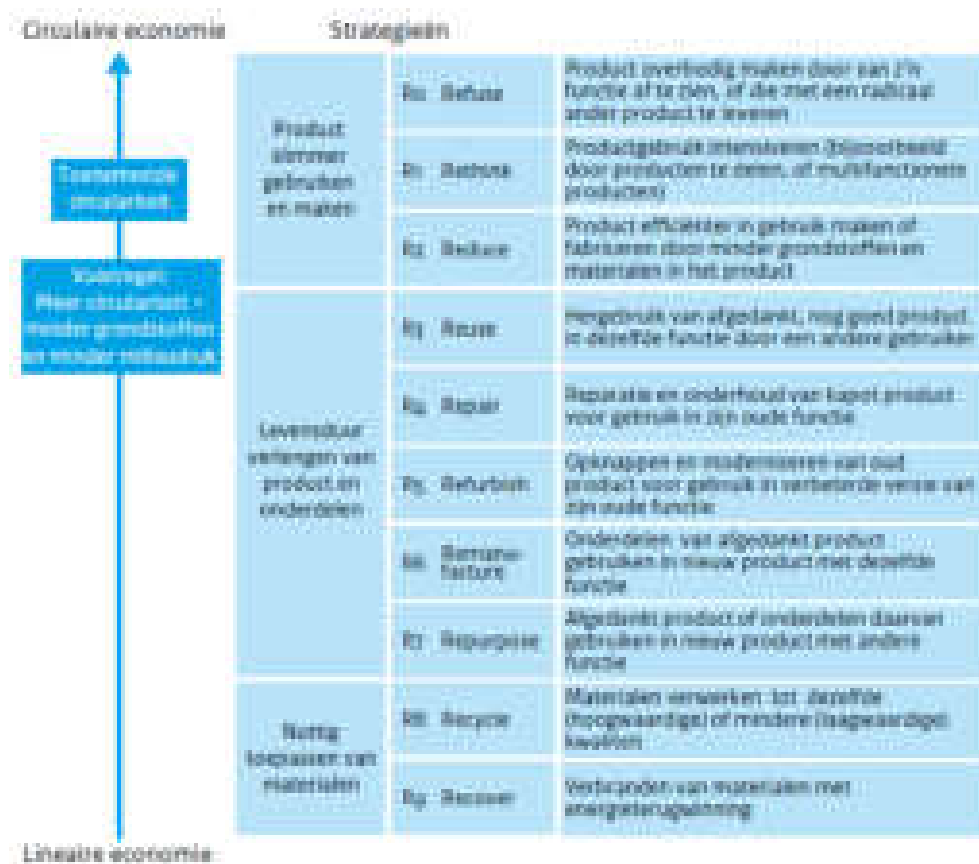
Circulaire economie

Strategieën

Transitie circulariteit

Vuistregel: Meer circulariteit = minder grondstoffen en minder milieudruk

| | | |
|---|---|---|
| Product slimmer gebruiken en maken | R0 Refuse | Product overbodig maken door van z'n functie af te zien, of die met een radicaal ander product te leveren |
| | R1 Rethink | Productgebruik intensiveren (bijvoorbeeld door producten te delen, of multifunctionele producten) |
| | R2 Reduce | Product efficiënter in gebruik maken of fabriceren door minder grondstoffen en materialen in het product |
| Levensduur verlengen van product en onderdelen | R3 Reuse | Hergebruik van afgedankt, nog goed product in dezelfde functie door een andere gebruiker |
| | R4 Repair | Reparatie en onderhoud van kapot product voor gebruik in zijn oude functie |
| | R5 Refurbish | Opknappen en moderniseren van oud product voor gebruik in verbeterde versie van zijn oude functie |
| | R6 Remanufacture | Onderdelen van afgedankt product gebruiken in nieuw product met dezelfde functie |
| | R7 Repurpose | Afgedankt product of onderdelen daarvan gebruiken in nieuw product met andere functie |
| Nuttig toepassen van materialen | R8 Recycle | Materialen verwerken tot dezelfde (hoogwaardige) of mindere (laagwaardige) kwaliteit |
| | R9 Recover | Verbranden van materialen met energieterugwinning |

Lineaire economie